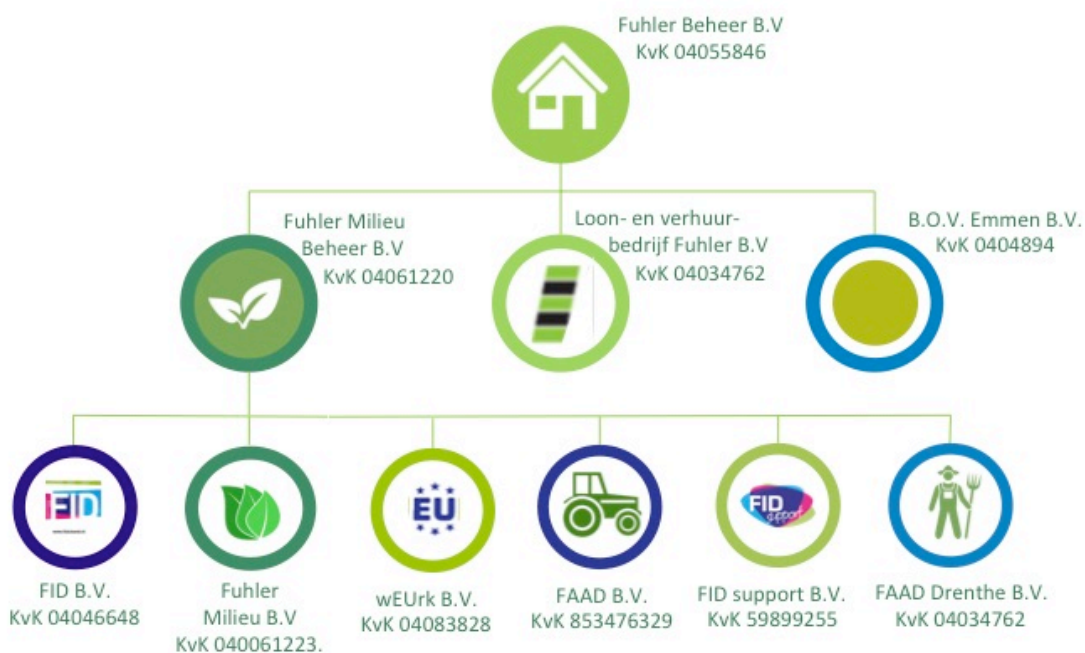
Fuhler Beheer B.V
KvK 04055846

Fuhler Milieu Beheer B.V
KvK 04061220

Loon- en verhuurbedrijf Fuhler B.V
KvK 04034762

B.O.V. Emmen B.V.
KvK 0404894

FID

EU

FID support

FID B.V.
KvK 04046648

Fuhler Milieu B.V
KvK 040061223.

wEUrk B.V.
KvK 04083828

FAAD B.V.
KvK 853476329

FID support B.V.
KvK 59899255

FAAD Drenthe B.V.
KvK 04034762